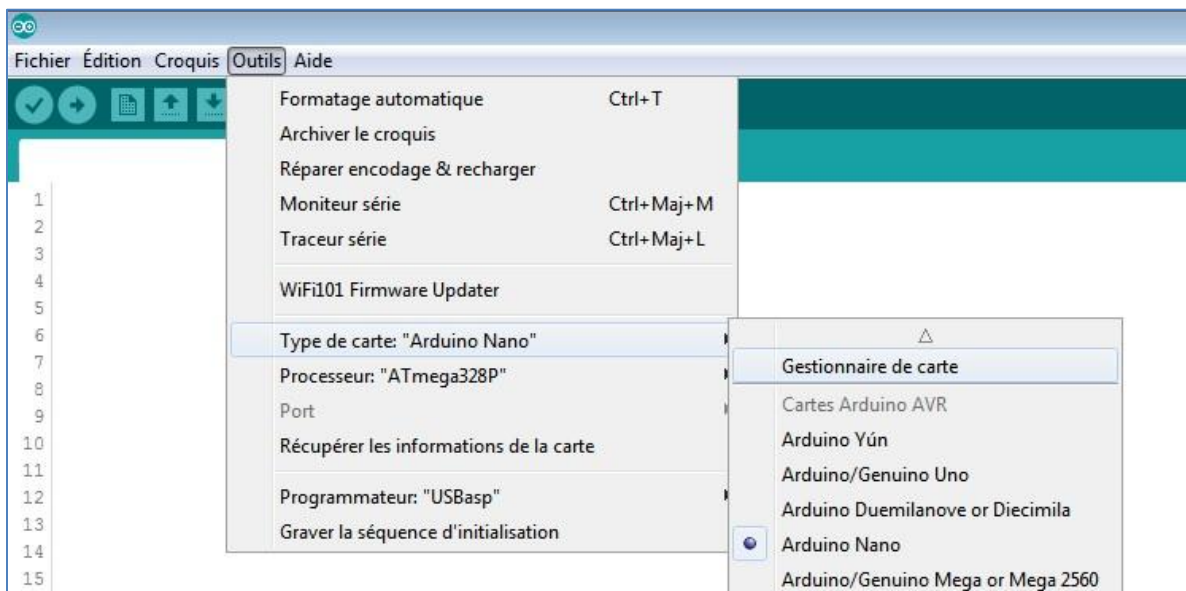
Fichier Édition Croquis Outils Aide

Formatage automatique Ctrl+T
Archiver le croquis
Réparer encodage & recharger
Moniteur série Ctrl+Maj+M
Traceur série Ctrl+Maj+L
WiFi101 Firmware Updater
Type de carte: "Arduino Nano"
Processeur: "ATmega328P"
Port
Récupérer les informations de la carte
Programmateur: "USBasp"
Graver la séquence d'initialisation

△
Gestionnaire de carte
Cartes Arduino AVR
Arduino Yún
Arduino/Genuino Uno
Arduino Duemilanove or Diecimila
Arduino Nano
Arduino/Genuino Mega or Mega 2560

1
2
3
4
5
6
7
8
9
10
11
12
13
14
15